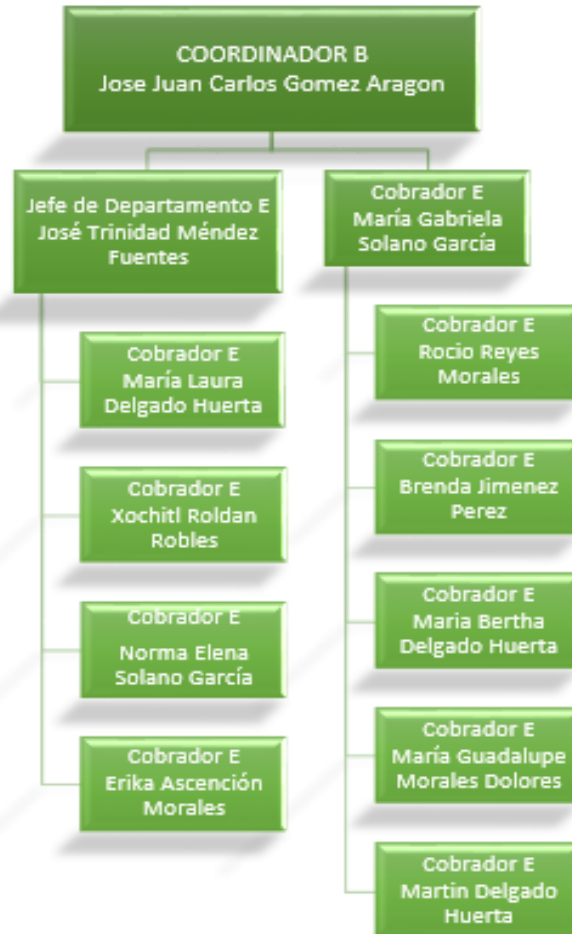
COORDINADOR B
Jose Juan Carlos Gomez Aragon

Jefe de Departamento E
José Trinidad Méndez Fuentes

Cobrador E
María Laura Delgado Huerta

Cobrador E
Xochitl Roldan Robles

Cobrador E
Norma Elena Solano García

Cobrador E
Erika Ascención Morales

Cobrador E
María Gabriela Solano García

Cobrador E
Rocio Reyes Morales

Cobrador E
Brenda Jimenez Perez

Cobrador E
Maria Bertha Delgado Huerta

Cobrador E
María Guadalupe Morales Dolores

Cobrador E
Martin Delgado Huerta